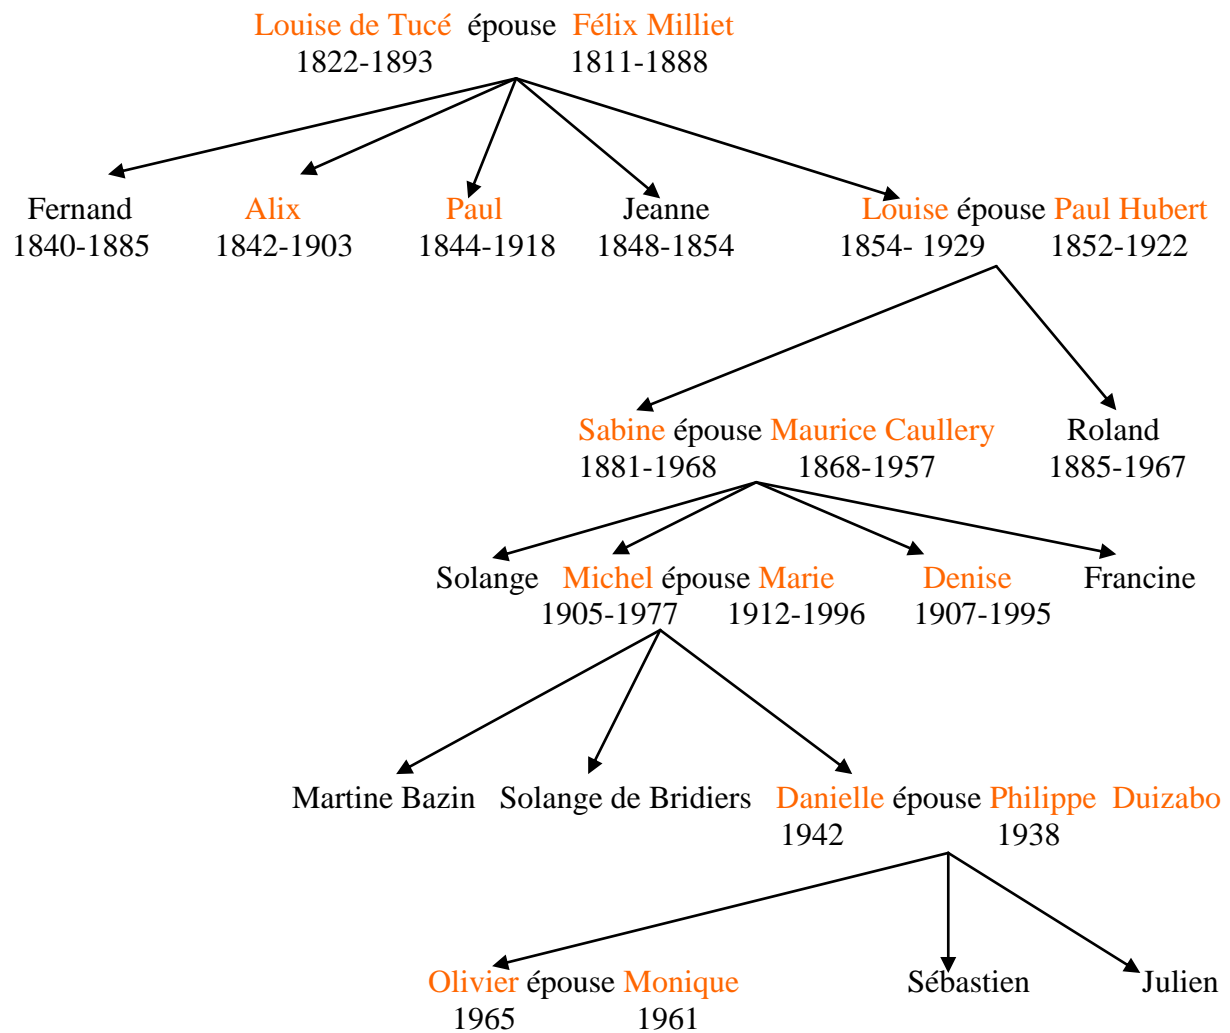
Louise de Tucé épouse Félix Milliet
1822-1893 1811-1888

Fernand
1840-1885

Alix
1842-1903

Paul
1844-1918

Jeanne
1848-1854

Louise épouse Paul Hubert
1854- 1929 1852-1922

Sabine épouse Maurice Caullery
1881-1968 1868-1957

Roland
1885-1967

Solange

Michel épouse Marie
1905-1977 1912-1996

Denise
1907-1995

Francine

Martine Bazin

Solange de Bridiers

Danielle épouse Philippe Duizabo
1942 1938

Olivier épouse Monique
1965 1961

Sébastien

Julien